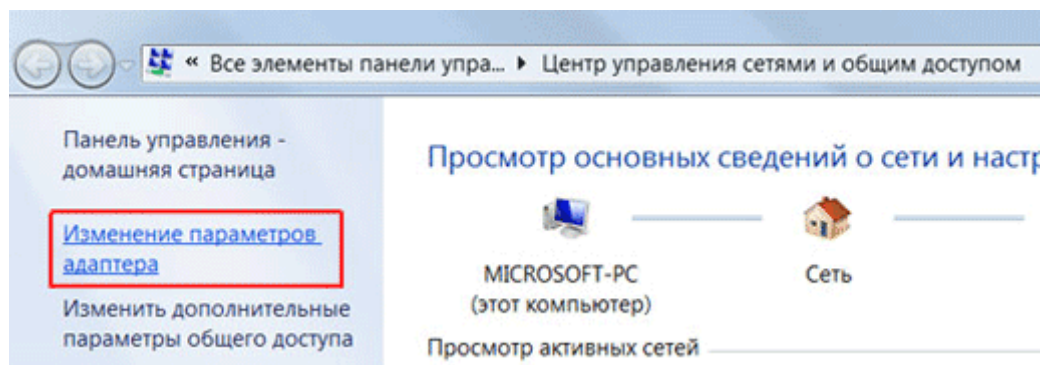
« Все элементы панели упра... ▸ Центр управления сетями и общим доступом

Панель управления - домашняя страница

Изменение параметров адаптера

Изменить дополнительные параметры общего доступа

Просмотр основных сведений о сети и настр

MICROSOFT-PC
(этот компьютер)

Сеть

Просмотр активных сетей